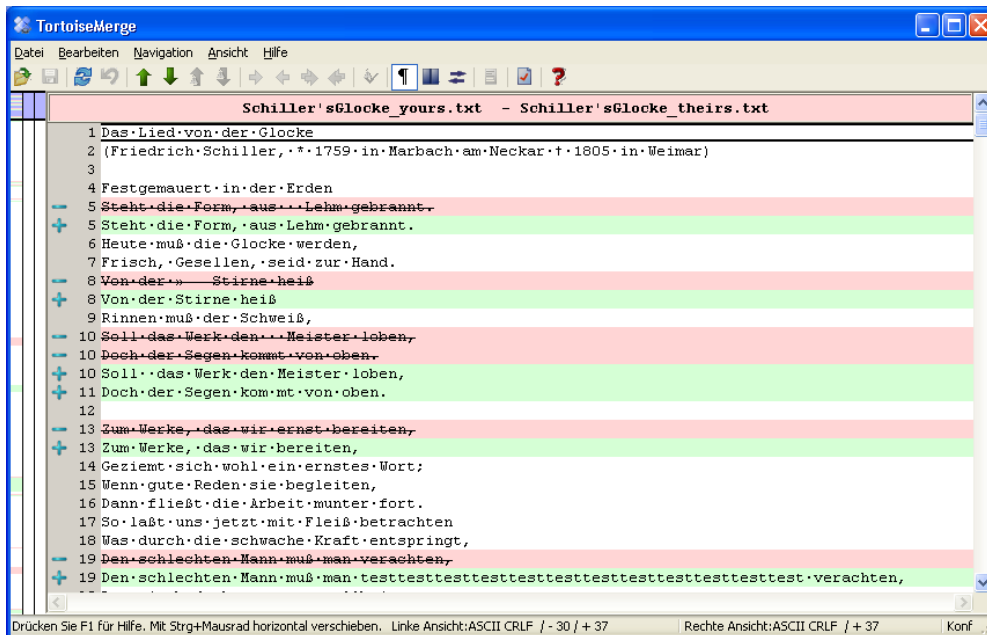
TortoiseMerge

Datei Bearbeiten Navigation Ansicht Hilfe

Schiller'sGlocke_yours.txt - Schiller'sGlocke_theirs.txt

1 Das·Lied·von·der·Glocke
2 (Friedrich·Schiller,·*·1759·in·Marbach·am·Neckar·†·1805·in·Weimar)
3
4 Festgemauert·in·der·Erden
5 Steht·die·Form,·aus···Lehm·gebrannt.
5 Steht·die·Form,·aus·Lehm·gebrannt.
6 Heute·muß·die·Glocke·werden,
7 Frisch,·Gesellen,·seid·zur·Hand.
8 Von·der·» Stirne·heiß
8 Von·der·Stirne·heiß
9 Rinnen·muß·der·Schweiß,
10 Soll·das·Werk·den···Meister·loben,
10 Doch·der·Segen·kommt·von·oben.
10 Soll··das·Werk·den·Meister·loben,
11 Doch·der·Segen·kom·mt·von·oben.
12
13 Zum·Werke,·das·wir·ernst·bereiten,
13 Zum·Werke,·das·wir·bereiten,
14 Geziemt·sich·wohl·ein·ernstes·Wort;
15 Wenn·gute·Reden·sie·begleiten,
16 Dann·fließt·die·Arbeit·munter·fort.
17 So·laßt·uns·jetzt·mit·Fleiß·betrachten
18 Was·durch·die·schwache·Kraft·entspringt,
19 Den·schlechten·Mann·muß·man·verachten,
19 Den·schlechten·Mann·muß·man·testtesttesttesttesttesttesttesttesttesttest·verachten,

Drücken Sie F1 für Hilfe. Mit Strg+Mausrad horizontal verschieben. Linke Ansicht:ASCII CRLF / - 30 / + 37 Rechte Ansicht:ASCII CRLF / + 37 Konf